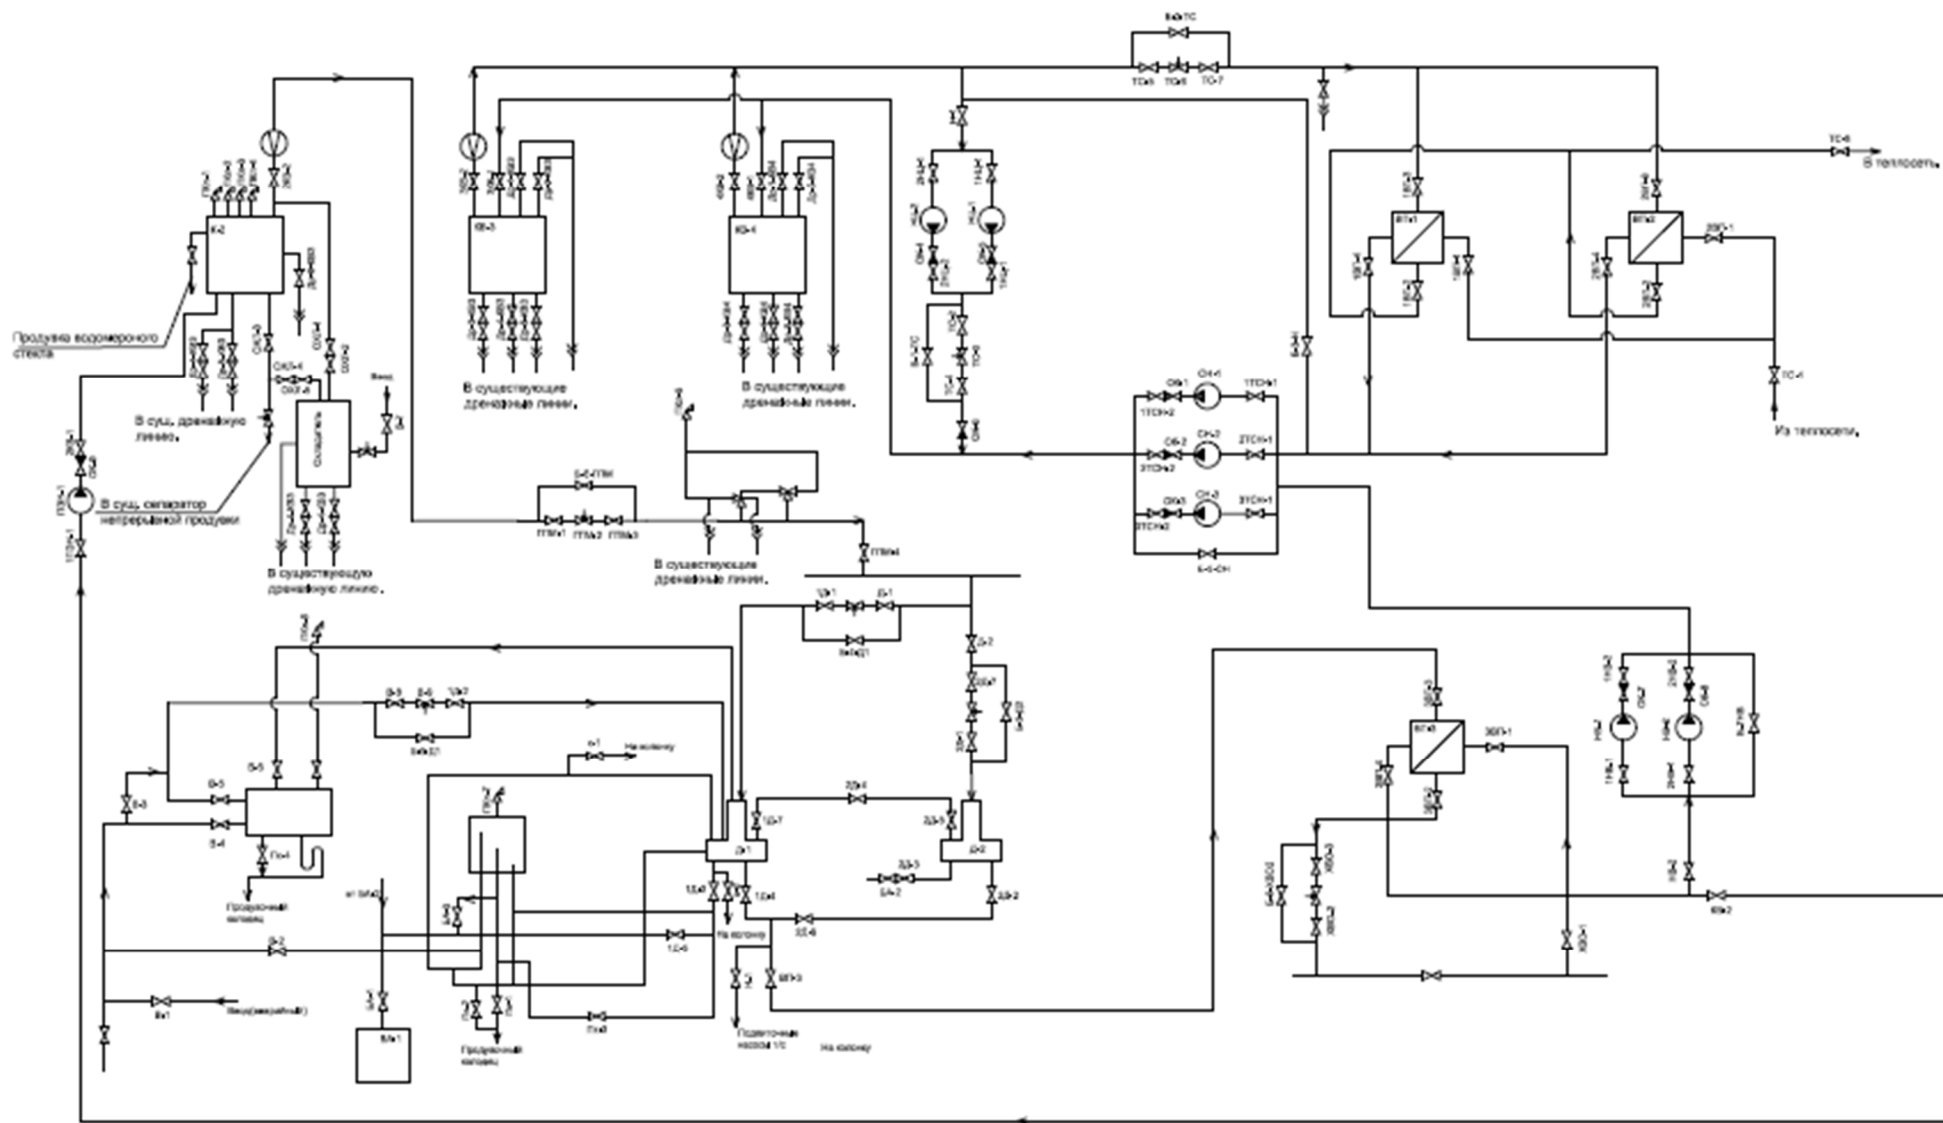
Б-3-ТС
ТС-5 ТС-6 ТС-7
ТС-8
В теплосеть.
Продувка водомерного стекла
К-2
В сущ. дренажную линию.
В сущ. сепаратор непрерывной продувки
Охладитель
В существующую дренажную линию.
В существующие дренажные линии.
В существующие дренажные линии.
ВП-1
ВП-2
СН-1
СН-2
СН-3
Б-3-СН
ТС-1
Из теплосети.
Б-2-ПТМ
ПТМ-1 ПТМ-2 ПТМ-3
ПТМ-4
В существующие дренажные линии.
Д-1
Д-2
На колонку
Продувочный колодец
Продувочный колодец
Подготовка насоса 1С
На колонку
Б-1
ВП-3
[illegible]